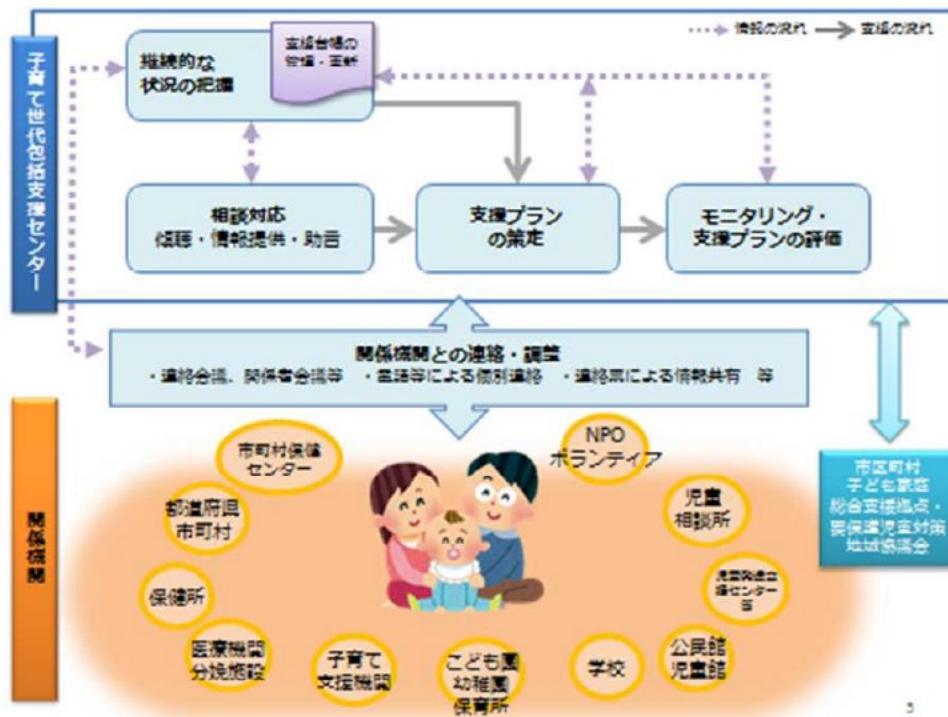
情報の流れ　支援の流れ

子育て世代包括支援センター

継続的な状況の把握

支援台帳の作成・更新

相談対応
傾聴・情報提供・助言

支援プランの策定

モニタリング・支援プランの評価

関係機関との連絡・調整
・連絡会議、関係者会議等　・電話等による個別連絡　・連絡票による情報共有　等

関係機関

市町村保健センター

都道府県市町村

保健所

医療機関分娩施設

子育て支援機関

こども園幼稚園保育所

学校

公民館児童館

児童発達支援センター等

児童相談所

NPOボランティア

市区町村子ども家庭総合支援拠点・要保護児童対策地域協議会

5